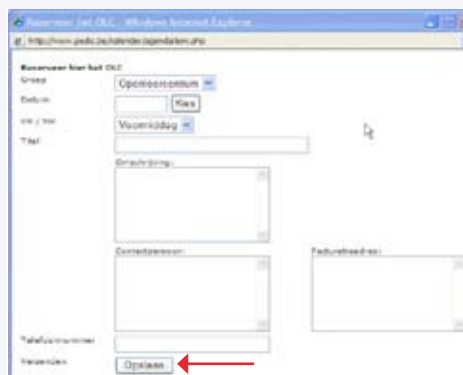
Reserveer het OLC - Windows Internet Explorer

http://www.pedic.be/kalender/agendaitem.php

Reserveer hier het OLC

Groep
Openleercentrum

Datum
Kies

van / tot
Voormiddag

Titel

Omschrijving:

Contactpersoon:

Facturatieadres:

Telefoonnummer

Verzenden
Opslaan